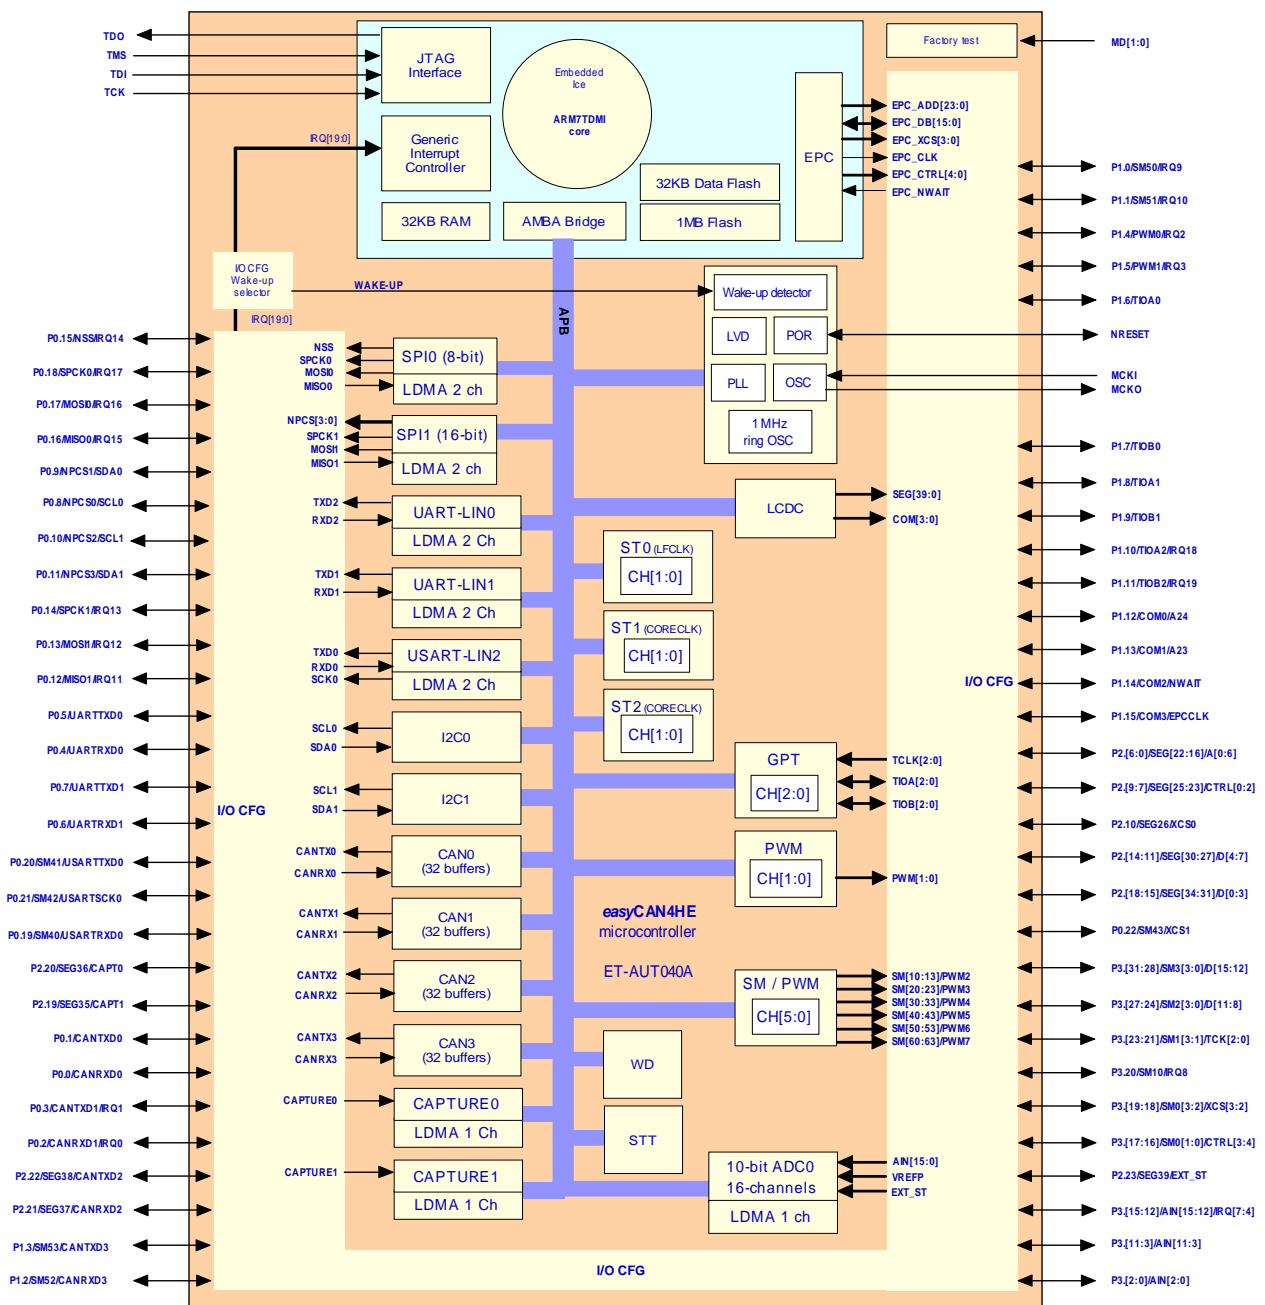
TDO
TMS
TDI
TCK

JTAG Interface

Embedded Ice

ARM7TDMI core

Factory test

MD[1:0]

IRQ[19:0]

Generic Interrupt Controller

32KB Data Flash

EPC

EPC_ADD[23:0]
EPC_DB[15:0]
EPC_XCS[3:0]
EPC_CLK
EPC_CTRL[4:0]
EPC_NWAIT

32KB RAM

AMBA Bridge

1MB Flash

P1.0/SM50/IRQ9
P1.1/SM51/IRQ10
P1.4/PWM0/IRQ2
P1.5/PWM1/IRQ3
P1.6/TIOA0

IO CFG Wake-up selector

WAKE-UP

Wake-up detector

IRQ[19:0]

APB

LVD

POR

NRESET

P0.15/NSS/IRQ14
P0.18/SPCK0/IRQ17
P0.17/MOSI0/IRQ16
P0.16/MISO0/IRQ15
P0.9/NPCS1/SDA0
P0.8/NPCS0/SCL0
P0.10/NPCS2/SCL1
P0.11/NPCS3/SDA1
P0.14/SPCK1/IRQ13
P0.13/MOSI1/IRQ12
P0.12/MISO1/IRQ11
P0.5/UARTTXD0
P0.4/UARTRXD0
P0.7/UARTTXD1
P0.6/UARTRXD1
P0.20/SM41/USARTTXD0
P0.21/SM42/USARTSCK0
P0.19/SM40/USARTRXD0
P2.20/SEG36/CAPT0
P2.19/SEG35/CAPT1
P0.1/CANTXD0
P0.0/CANRXD0
P0.3/CANTXD1/IRQ1
P0.2/CANRXD1/IRQ0
P2.22/SEG38/CANTXD2
P2.21/SEG37/CANRXD2
P1.3/SM53/CANTXD3
P1.2/SM52/CANRXD3

NSS
SPCK0
MOSI0
MISO0

SPI0 (8-bit)
LDMA 2 ch

PLL

OSC

MCKI
MCKO

NPCS[3:0]
SPCK1
MOSI1
MISO1

SPI1 (16-bit)
LDMA 2 ch

1 MHz ring OSC

P1.7/TIOB0
P1.8/TIOA1

TXD2
RXD2

UART-LIN0
LDMA 2 Ch

LCDC

SEG[39:0]
COM[3:0]

P1.9/TIOB1
P1.10/TIOA2/IRQ18

ST0 (LFCLK)
CH[1:0]

TXD1
RXD1

UART-LIN1
LDMA 2 Ch

P1.11/TIOB2/IRQ19
P1.12/COM0/A24

ST1 (CORECLK)
CH[1:0]

TXD0
RXD0
SCK0

USART-LIN2
LDMA 2 Ch

P1.13/COM1/A23

I/O CFG

P1.14/COM2/NWAIT

ST2 (CORECLK)
CH[1:0]

P1.15/COM3/EPCCLK

SCL0
SDA0

I2C0

GPT
CH[2:0]

TCLK[2:0]
TIOA[2:0]
TIOB[2:0]

P2.[6:0]/SEG[22:16]/A[0:6]
P2.[9:7]/SEG[25:23]/CTRL[0:2]

SCL1
SDA1

I2C1

I/O CFG

P2.10/SEG26/XCS0

CANTX0
CANRX0

CAN0 (32 buffers)

PWM
CH[1:0]

PWM[1:0]

P2.[14:11]/SEG[30:27]/D[4:7]
P2.[18:15]/SEG[34:31]/D[0:3]

CANTX1
CANRX1

CAN1 (32 buffers)

easyCAN4HE microcontroller

P0.22/SM43/XCS1

ET-AUT040A

CANTX2
CANRX2

CAN2 (32 buffers)

SM / PWM
CH[5:0]

SM[10:13]/PWM2
SM[20:23]/PWM3
SM[30:33]/PWM4
SM[40:43]/PWM5
SM[50:53]/PWM6
SM[60:63]/PWM7

P3.[31:28]/SM3[3:0]/D[15:12]
P3.[27:24]/SM2[3:0]/D[11:8]
P3.[23:21]/SM1[3:1]/TCK[2:0]

CANTX3
CANRX3

CAN3 (32 buffers)

WD

P3.20/SM10/IRQ8

CAPTURE0

CAPTURE0
LDMA 1 Ch

STT

P3.[19:18]/SM0[3:2]/XCS[3:2]
P3.[17:16]/SM0[1:0]/CTRL[3:4]

CAPTURE1

CAPTURE1
LDMA 1 Ch

10-bit ADC0 16-channels
LDMA 1 ch

AIN[15:0]
VREFP
EXT_ST

P2.23/SEG39/EXT_ST
P3.[15:12]/AIN[15:12]/IRQ[7:4]
P3.[11:3]/AIN[11:3]
P3.[2:0]/AIN[2:0]

I/O CFG